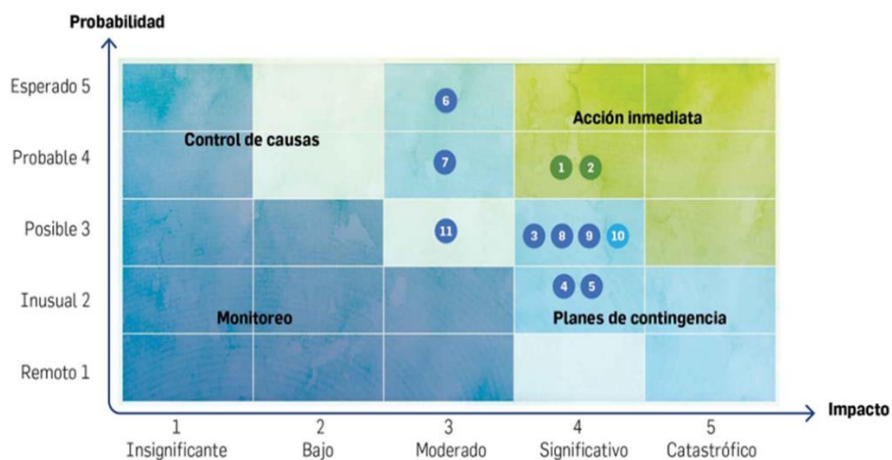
Probabilidad

Esperado 5
Probable 4
Posible 3
Inusual 2
Remoto 1

6
Control de causas
Acción inmediata
7
1 2
11
3 8 9 10
4 5
Monitoreo
Planes de contingencia

Impacto

1
Insignificante
2
Bajo
3
Moderado
4
Significativo
5
Catastrófico